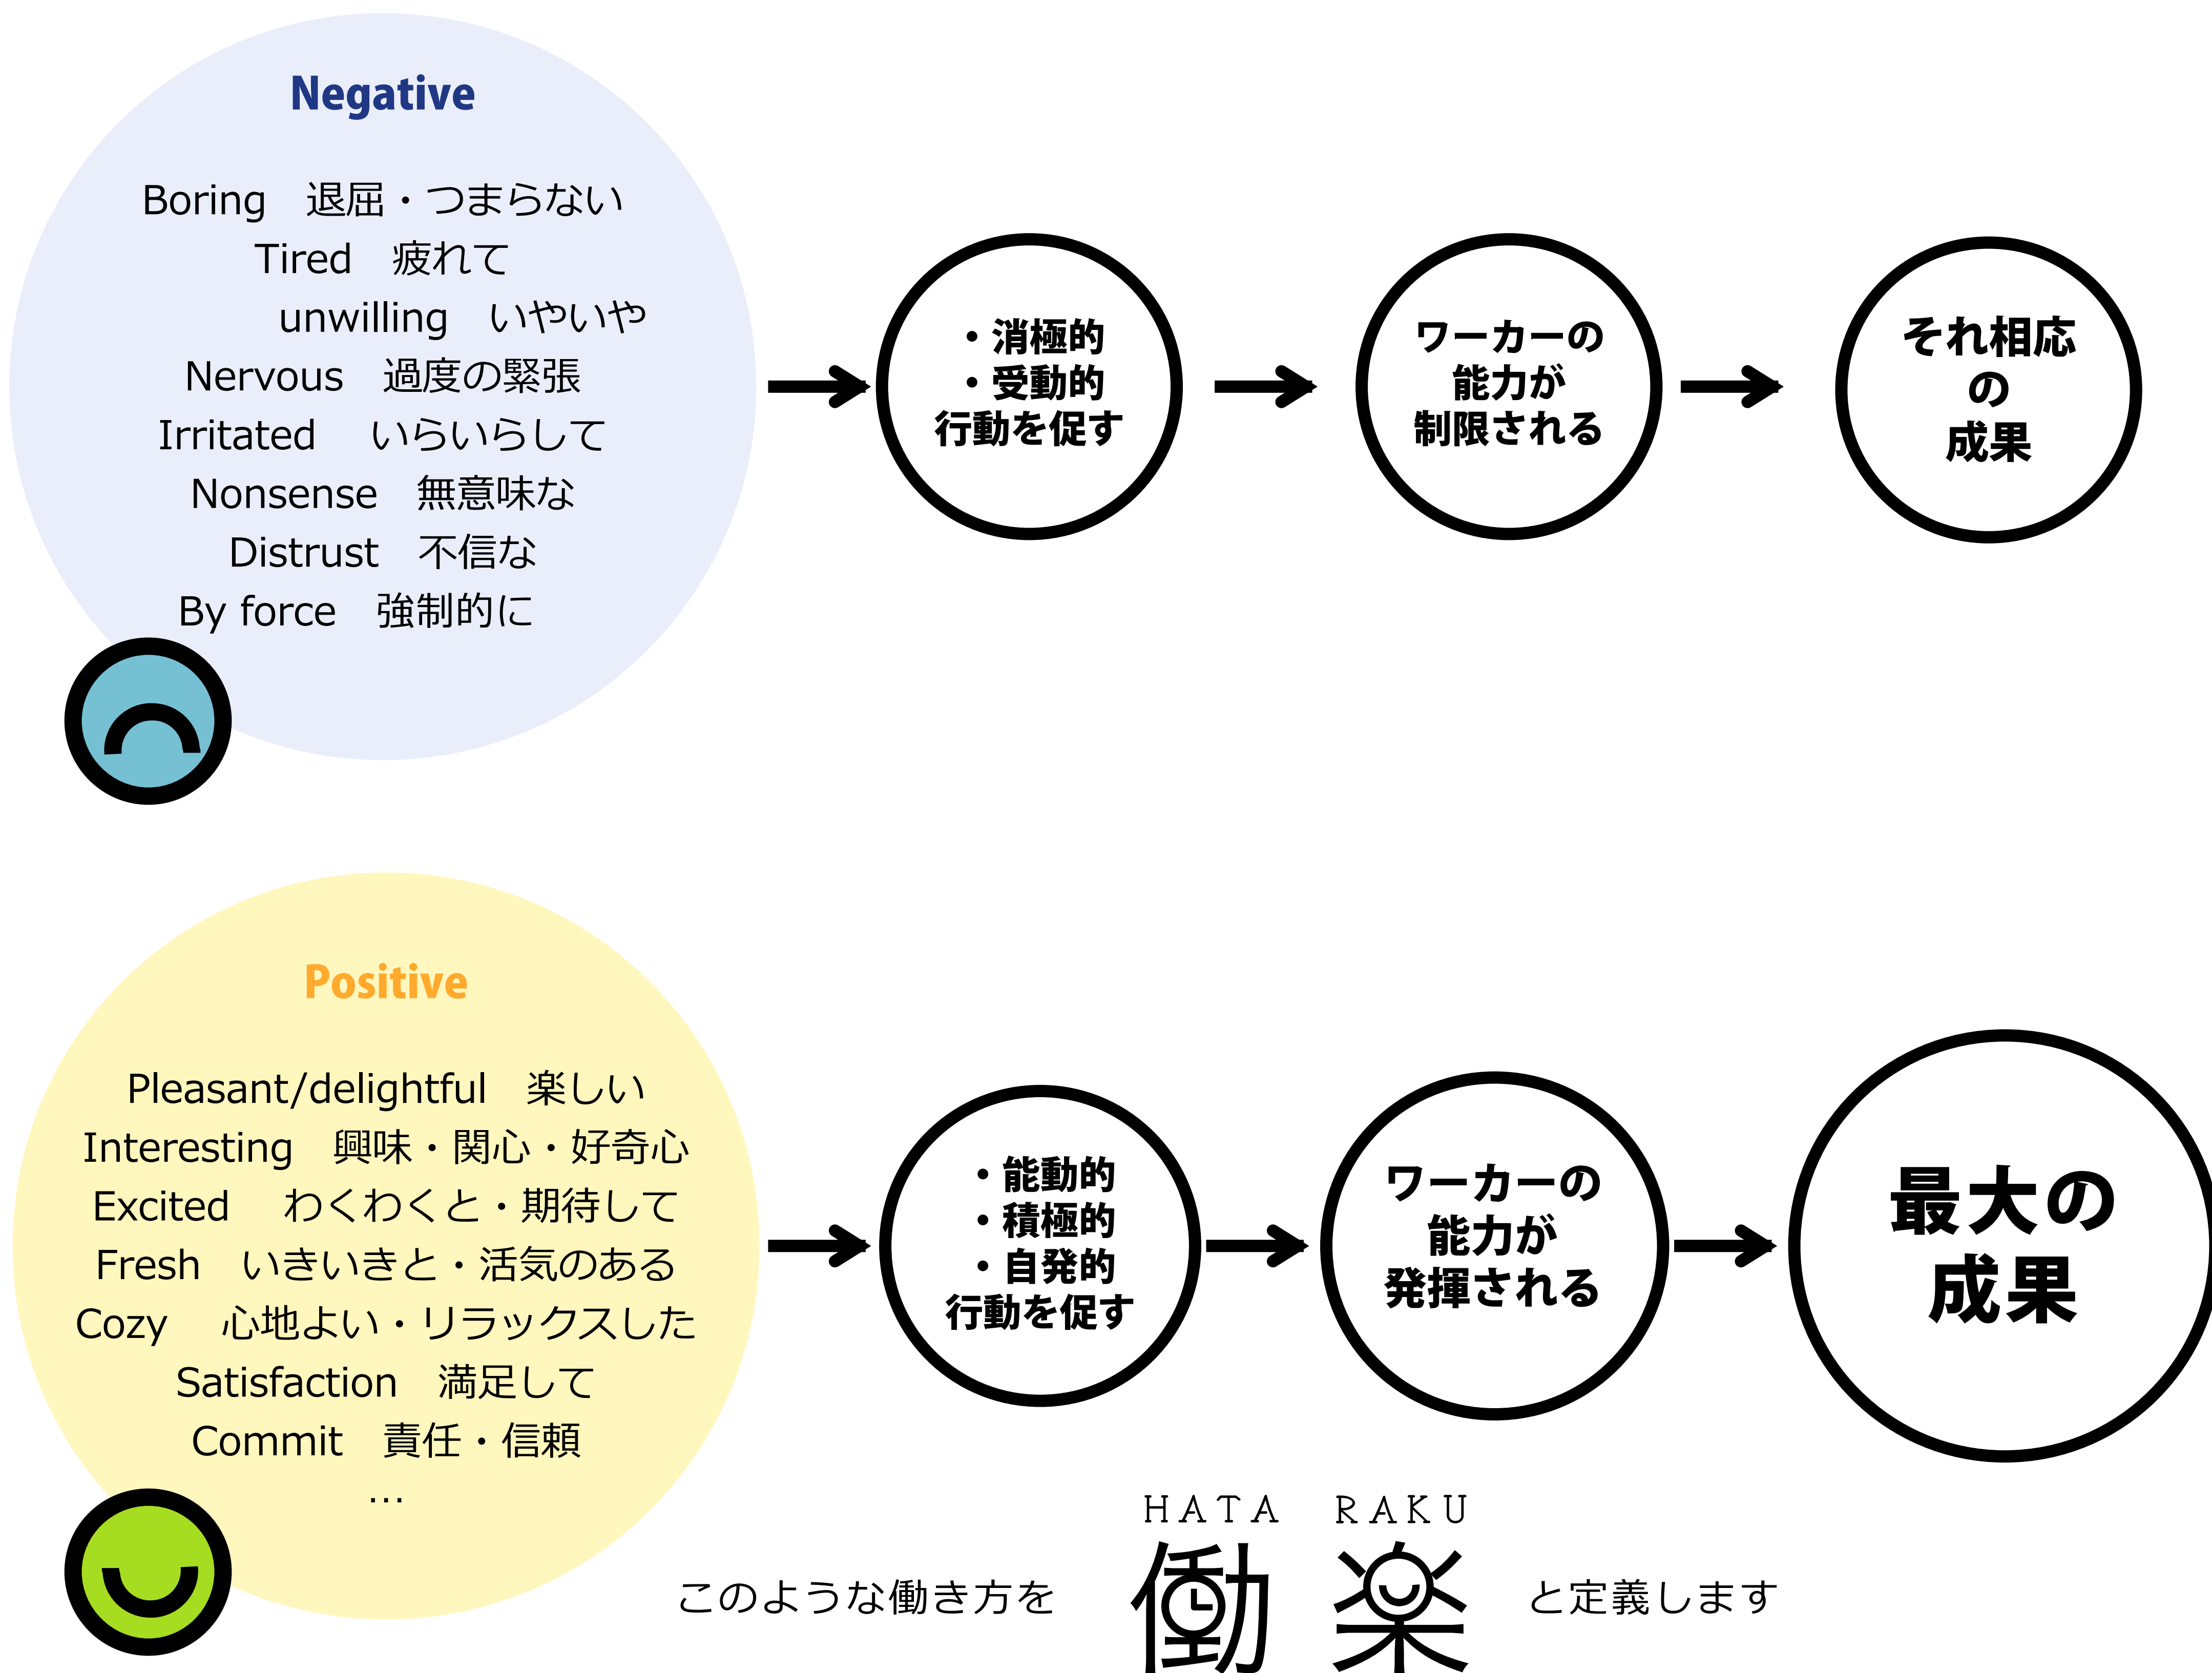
Negative

Boring　退屈・つまらない
Tired　疲れて
unwilling　いやいや
Nervous　過度の緊張
Irritated　いらいらして
Nonsense　無意味な
Distrust　不信な
By force　強制的に

・消極的
・受動的
行動を促す

ワーカーの
能力が
制限される

それ相応
の
成果

Positive

Pleasant/delightful　楽しい
Interesting　興味・関心・好奇心
Excited　わくわくと・期待して
Fresh　いきいきと・活気のある
Cozy　心地よい・リラックスした
Satisfaction　満足して
Commit　責任・信頼
…

・能動的
・積極的
・自発的
行動を促す

ワーカーの
能力が
発揮される

最大の
成果

このような働き方を　HATA RAKU 働楽　と定義します